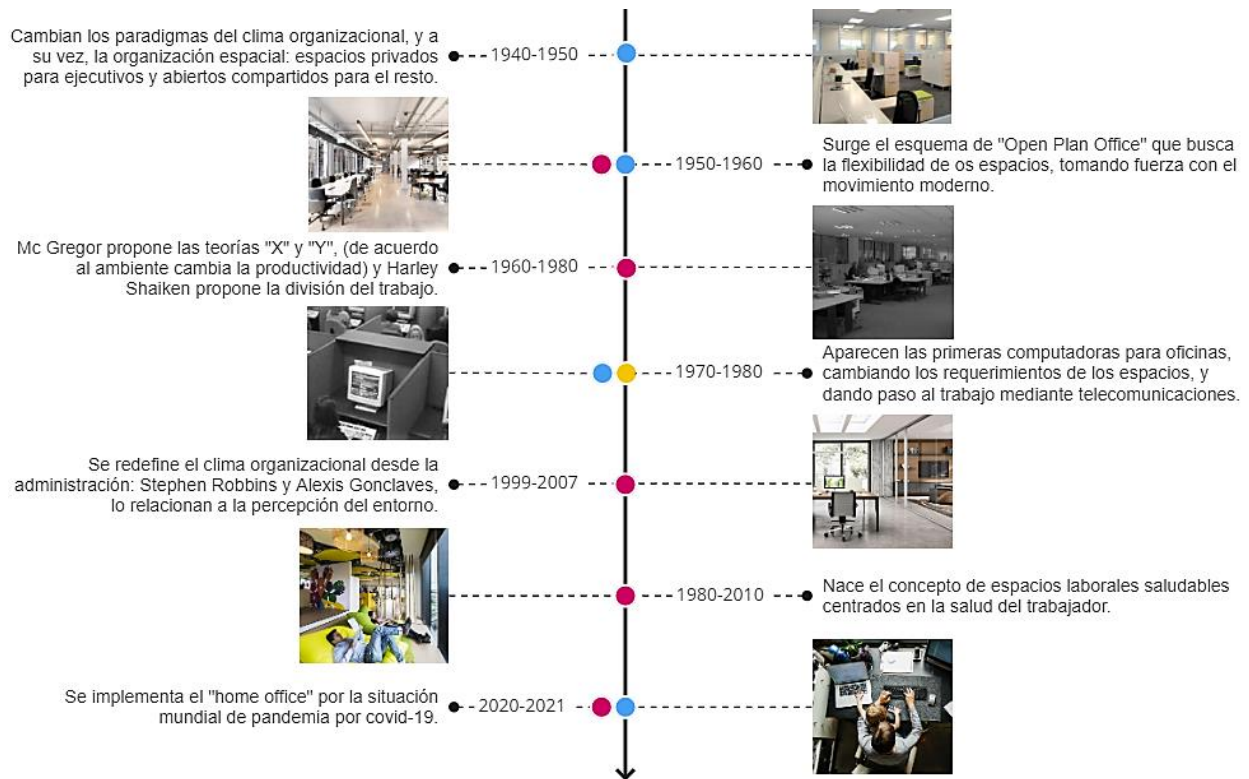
Cambian los paradigmas del clima organizacional, y a su vez, la organización espacial: espacios privados para ejecutivos y abiertos compartidos para el resto.

1940-1950

1950-1960

Surge el esquema de "Open Plan Office" que busca la flexibilidad de os espacios, tomando fuerza con el movimiento moderno.

Mc Gregor propone las teorías "X" y "Y", (de acuerdo al ambiente cambia la productividad) y Harley Shaiken propone la división del trabajo.

1960-1980

1970-1980

Aparecen las primeras computadoras para oficinas, cambiando los requerimientos de los espacios, y dando paso al trabajo mediante telecomunicaciones.

Se redefine el clima organizacional desde la administración: Stephen Robbins y Alexis Gonclaves, lo relacionan a la percepción del entorno.

1999-2007

1980-2010

Nace el concepto de espacios laborales saludables centrados en la salud del trabajador.

Se implementa el "home office" por la situación mundial de pandemia por covid-19.

2020-2021